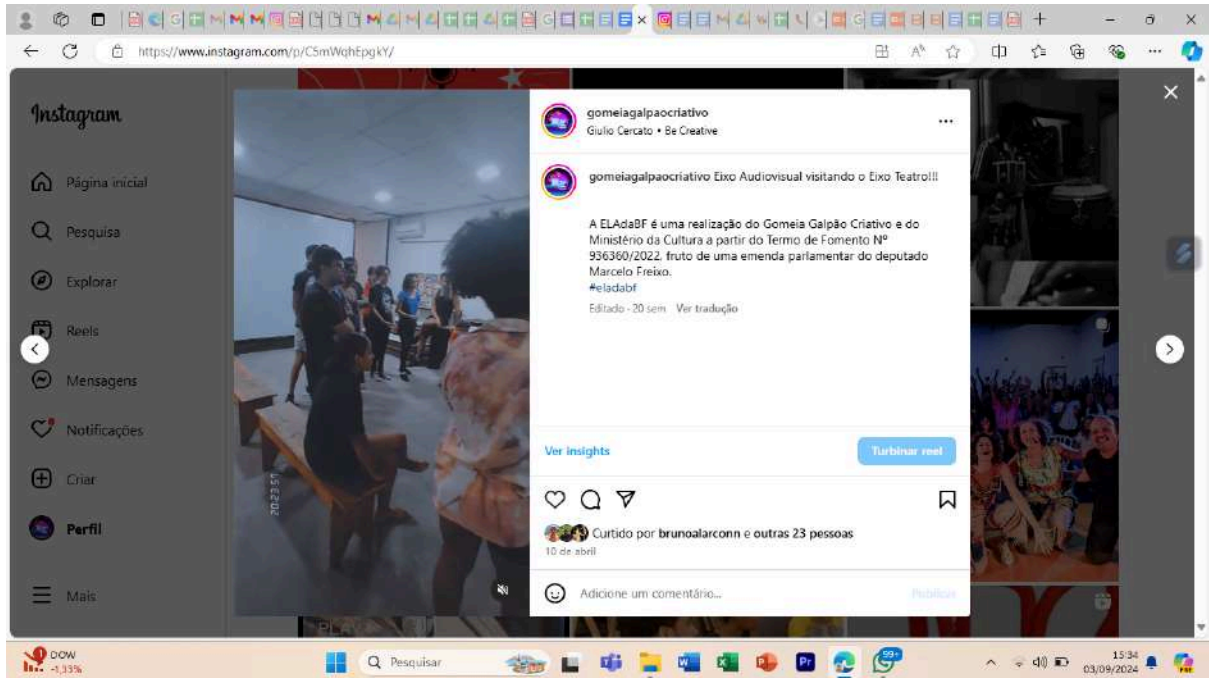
https://www.instagram.com/p/C5mWqhEpgkY/

Instagram

Página inicial

Pesquisa

Explorar

Reels

Mensagens

Notificações

Criar

Perfil

Mais

gomeiagalpaocriativo
Giulio Cercato • Be Creative

gomeiagalpaocriativo Eixo Audiovisual visitando o Eixo Teatro!!!

A ELAdaBF é uma realização do Gomeia Galpão Criativo e do Ministério da Cultura a partir do Termo de Fomento Nº 936360/2022, fruto de uma emenda parlamentar do deputado Marcelo Freixo.
#eladabf

Editado · 20 sem Ver tradução

Ver insights

Turbinar reel

Curtido por brunoalarconn e outras 23 pessoas
10 de abril

Adicione um comentário...

Publicar

DOW
-1,33%

Pesquisar

15:34
03/09/2024